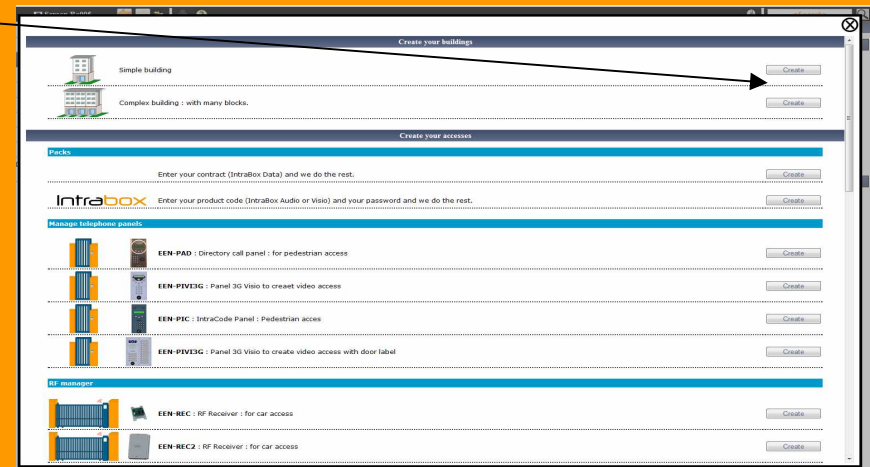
Create your buildings

Simple building

Create

Complex building : with many blocks.

Create

Create your accesses

Packs

Enter your contract (IntraBox Data) and we do the rest.

Create

Intrabox

Enter your product code (IntraBox Audio or Visio) and your password and we do the rest.

Create

Manage telephone panels

**EEN-PAD** : Directory call panel : for pedestrian access

Create

**EEN-PIVI3G** : Panel 3G Visio to creaet video access

Create

**EEN-PIC** : IntraCode Panel : Pedestrian acces

Create

**EEN-PIVI3G** : Panel 3G Visio to create video access with door label

Create

RF manager

**EEN-REC** : RF Receiver : for car access

Create

**EEN-REC2** : RF Receiver : for car access

Create